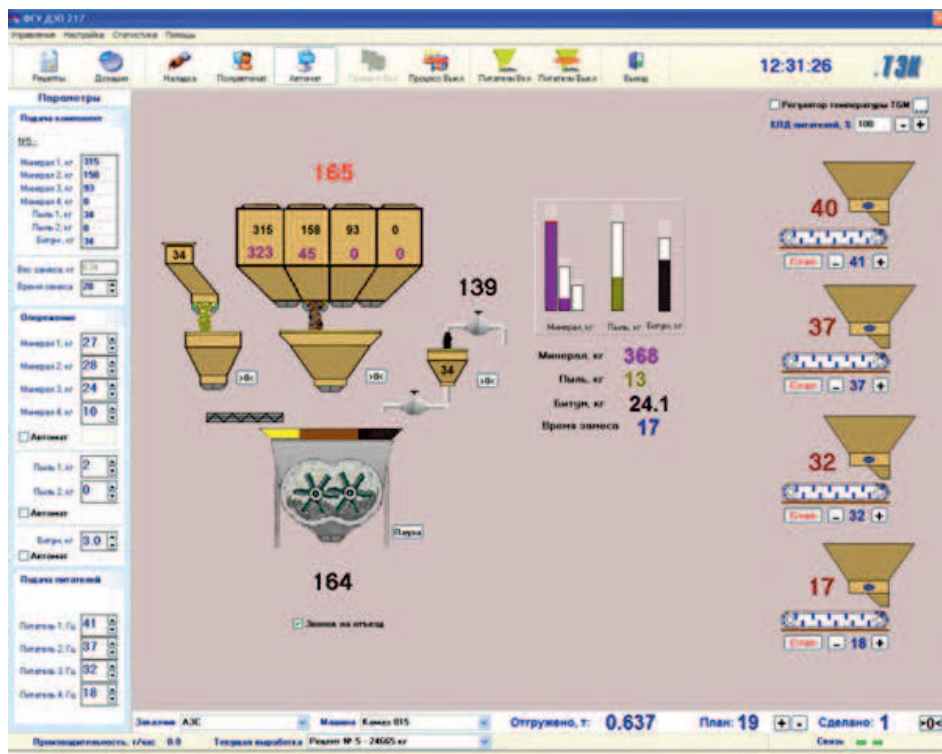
ФСУ ДЭО 217

Управление Настройка Статистика Помощь

Рецепты Дозации Наладка Пользователи Автомат Процесс Вып. Питатели Вып. Питатели Вып. Выход

12:31:26 ТЭН

Параметры

Подача компонент

165

Минерал 1, кг 315
Минерал 2, кг 158
Минерал 3, кг 93
Минерал 4, кг 0
Пыль 1, кг 34
Пыль 2, кг 0
Битум, кг 34

Вес замеса, кг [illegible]
Время замеса 20

Опережение

Минерал 1, кг 27
Минерал 2, кг 28
Минерал 3, кг 24
Минерал 4, кг 10
Автомат

Пыль 1, кг 2
Пыль 2, кг 0
Автомат

Битум, кг 3.0
Автомат

Подача питателей

Питатель 1, Гц 41
Питатель 2, Гц 37
Питатель 3, Гц 32
Питатель 4, Гц 18

165

315 158 93 0
323 45 0 0

34

139

34

>0<

>0<

>0<

Минерал, кг Пыль, кг Битум, кг

Минерал, кг 368
Пыль, кг 13
Битум, кг 24.1
Время замеса 17

Пауза

164

Замок на отъезд

Регулятор температуры ТЗМ
КПД питателей, % 100

40
Старт 41
37
Старт 37
32
Старт 32
17
Старт 18

Заказчик АЗС
Машина Камаз 015
Отгружено, т: 0.637
План: 19
Сделано: 1
>0<

Производительность, т/час 0.0
Текущая выработка Рецепт № 5 - 24665 кг
Связь